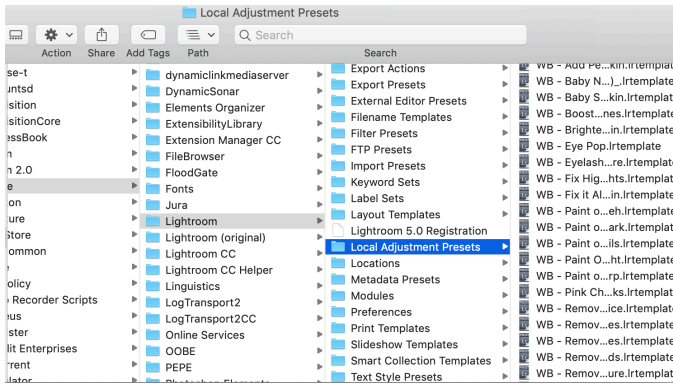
Local Adjustment Presets

Action Share Add Tags Path Search

Search

se-t
untsd
sition
sitionCore
essBook
n
n 2.0
e
on
ure
Store
ommon
olicy
Recorder Scripts
eus
ster
lit Enterprises
rrent

dynamiclinkmediaserver
DynamicSonar
Elements Organizer
ExtensibilityLibrary
Extension Manager CC
FileBrowser
FloodGate
Fonts
Jura
Lightroom
Lightroom (original)
Lightroom CC
Lightroom CC Helper
Linguistics
LogTransport2
LogTransport2CC
Online Services
OOBE
PEPE

Export Actions
Export Presets
External Editor Presets
Filename Templates
Filter Presets
FTP Presets
Import Presets
Keyword Sets
Label Sets
Layout Templates
Lightroom 5.0 Registration
Local Adjustment Presets
Locations
Metadata Presets
Modules
Preferences
Print Templates
Slideshow Templates
Smart Collection Templates
Text Style Presets

WB - Add Pe...kin.lrtemplat
WB - Baby N...)_.lrtemplate
WB - Baby S...kin.lrtemplat
WB - Boost...nes.lrtemplate
WB - Brighte...in.lrtemplate
WB - Eye Pop.lrtemplate
WB - Eyelash...re.lrtemplate
WB - Fix Hig...hts.lrtemplat
WB - Fix it Al...in.lrtemplate
WB - Paint o...eh.lrtemplate
WB - Paint o...ark.lrtemplat
WB - Paint o...ils.lrtemplate
WB - Paint O...ht.lrtemplate
WB - Paint o...rp.lrtemplate
WB - Pink Ch...ks.lrtemplate
WB - Remov...ice.lrtemplate
WB - Remov...es.lrtemplate
WB - Remov...es.lrtemplate
WB - Remov...ds.lrtemplate
WB - Remov...ure.lrtemplat